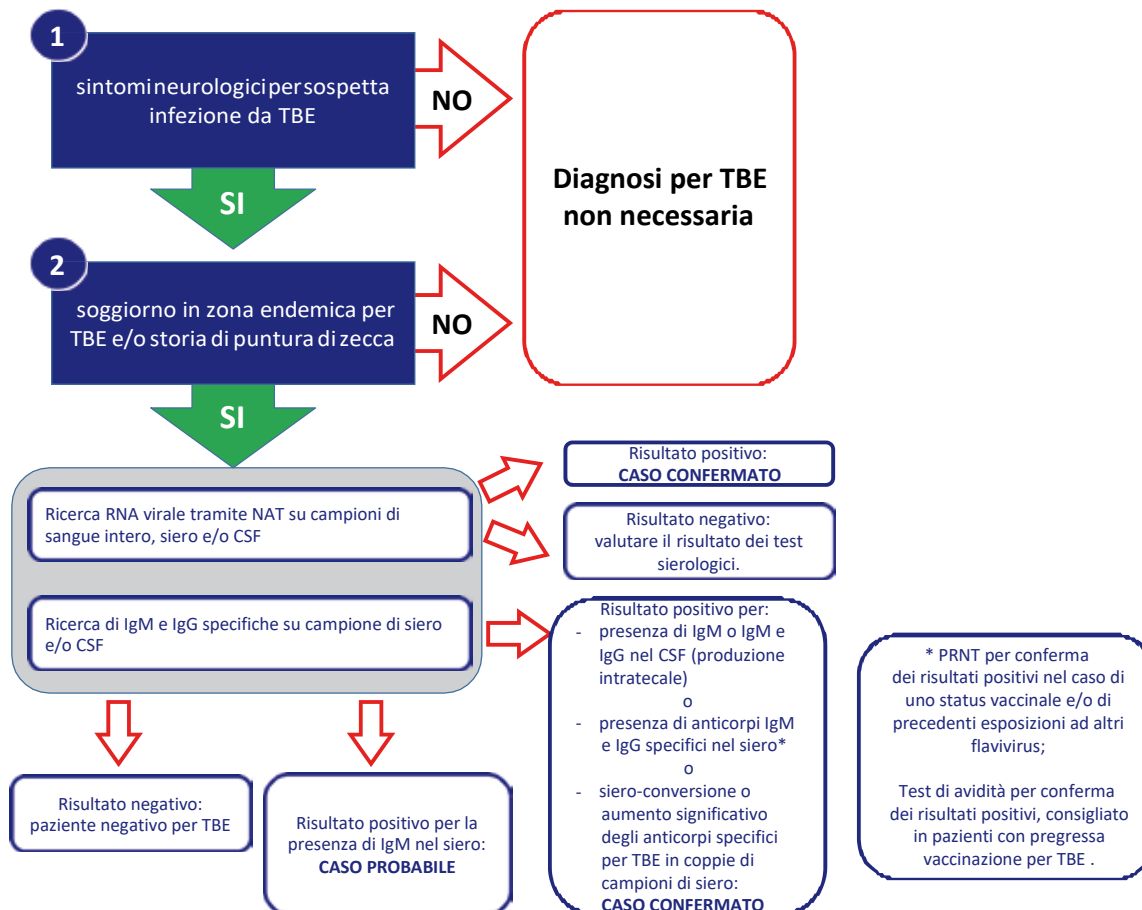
1

sintomineurologicipersospetta infezione da TBE

NO

Diagnosi per TBE non necessaria

SI

2

soggiorno in zona endemica per TBE e/o storia di puntura di zecca

NO

SI

Ricerca RNA virale tramite NAT su campioni di sangue intero, siero e/o CSF

Risultato positivo:
CASO CONFERMATO

Risultato negativo:
valutare il risultato dei test sierologici.

Ricerca di IgM e IgG specifiche su campione di siero e/o CSF

Risultato positivo per:
- presenza di IgM o IgM e IgG nel CSF (produzione intratecale)
o
- presenza di anticorpi IgM e IgG specifici nel siero*
o
- siero-conversione o aumento significativo degli anticorpi specifici per TBE in coppie di campioni di siero:
CASO CONFERMATO

* PRNT per conferma dei risultati positivi nel caso di uno status vaccinale e/o di precedenti esposizioni ad altri flavivirus;

Test di avidità per conferma dei risultati positivi, consigliato in pazienti con pregressa vaccinazione per TBE .

Risultato negativo:
paziente negativo per TBE

Risultato positivo per la presenza di IgM nel siero:
CASO PROBABILE